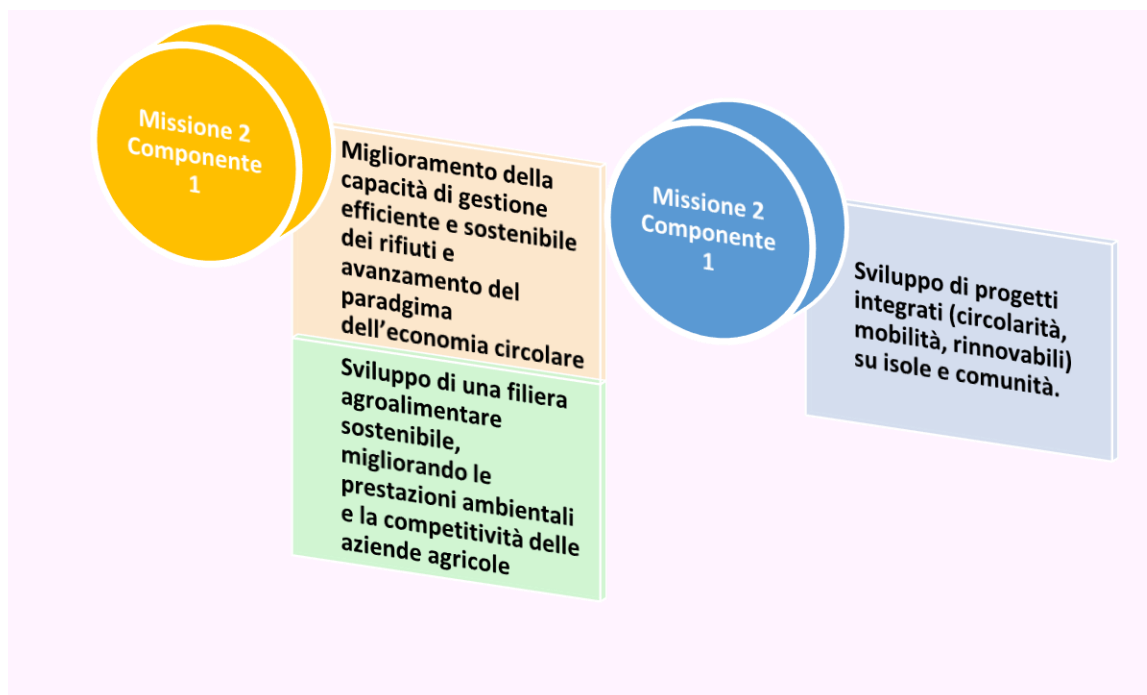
Missione 2 Componente 1

Miglioramento della capacità di gestione efficiente e sostenibile dei rifiuti e avanzamento del paradgima dell’economia circolare

Sviluppo di una filiera agroalimentare sostenibile, migliorando le prestazioni ambientali e la competitività delle aziende agricole

Missione 2 Componente 1

Sviluppo di progetti integrati (circolarità, mobilità, rinnovabili) su isole e comunità.